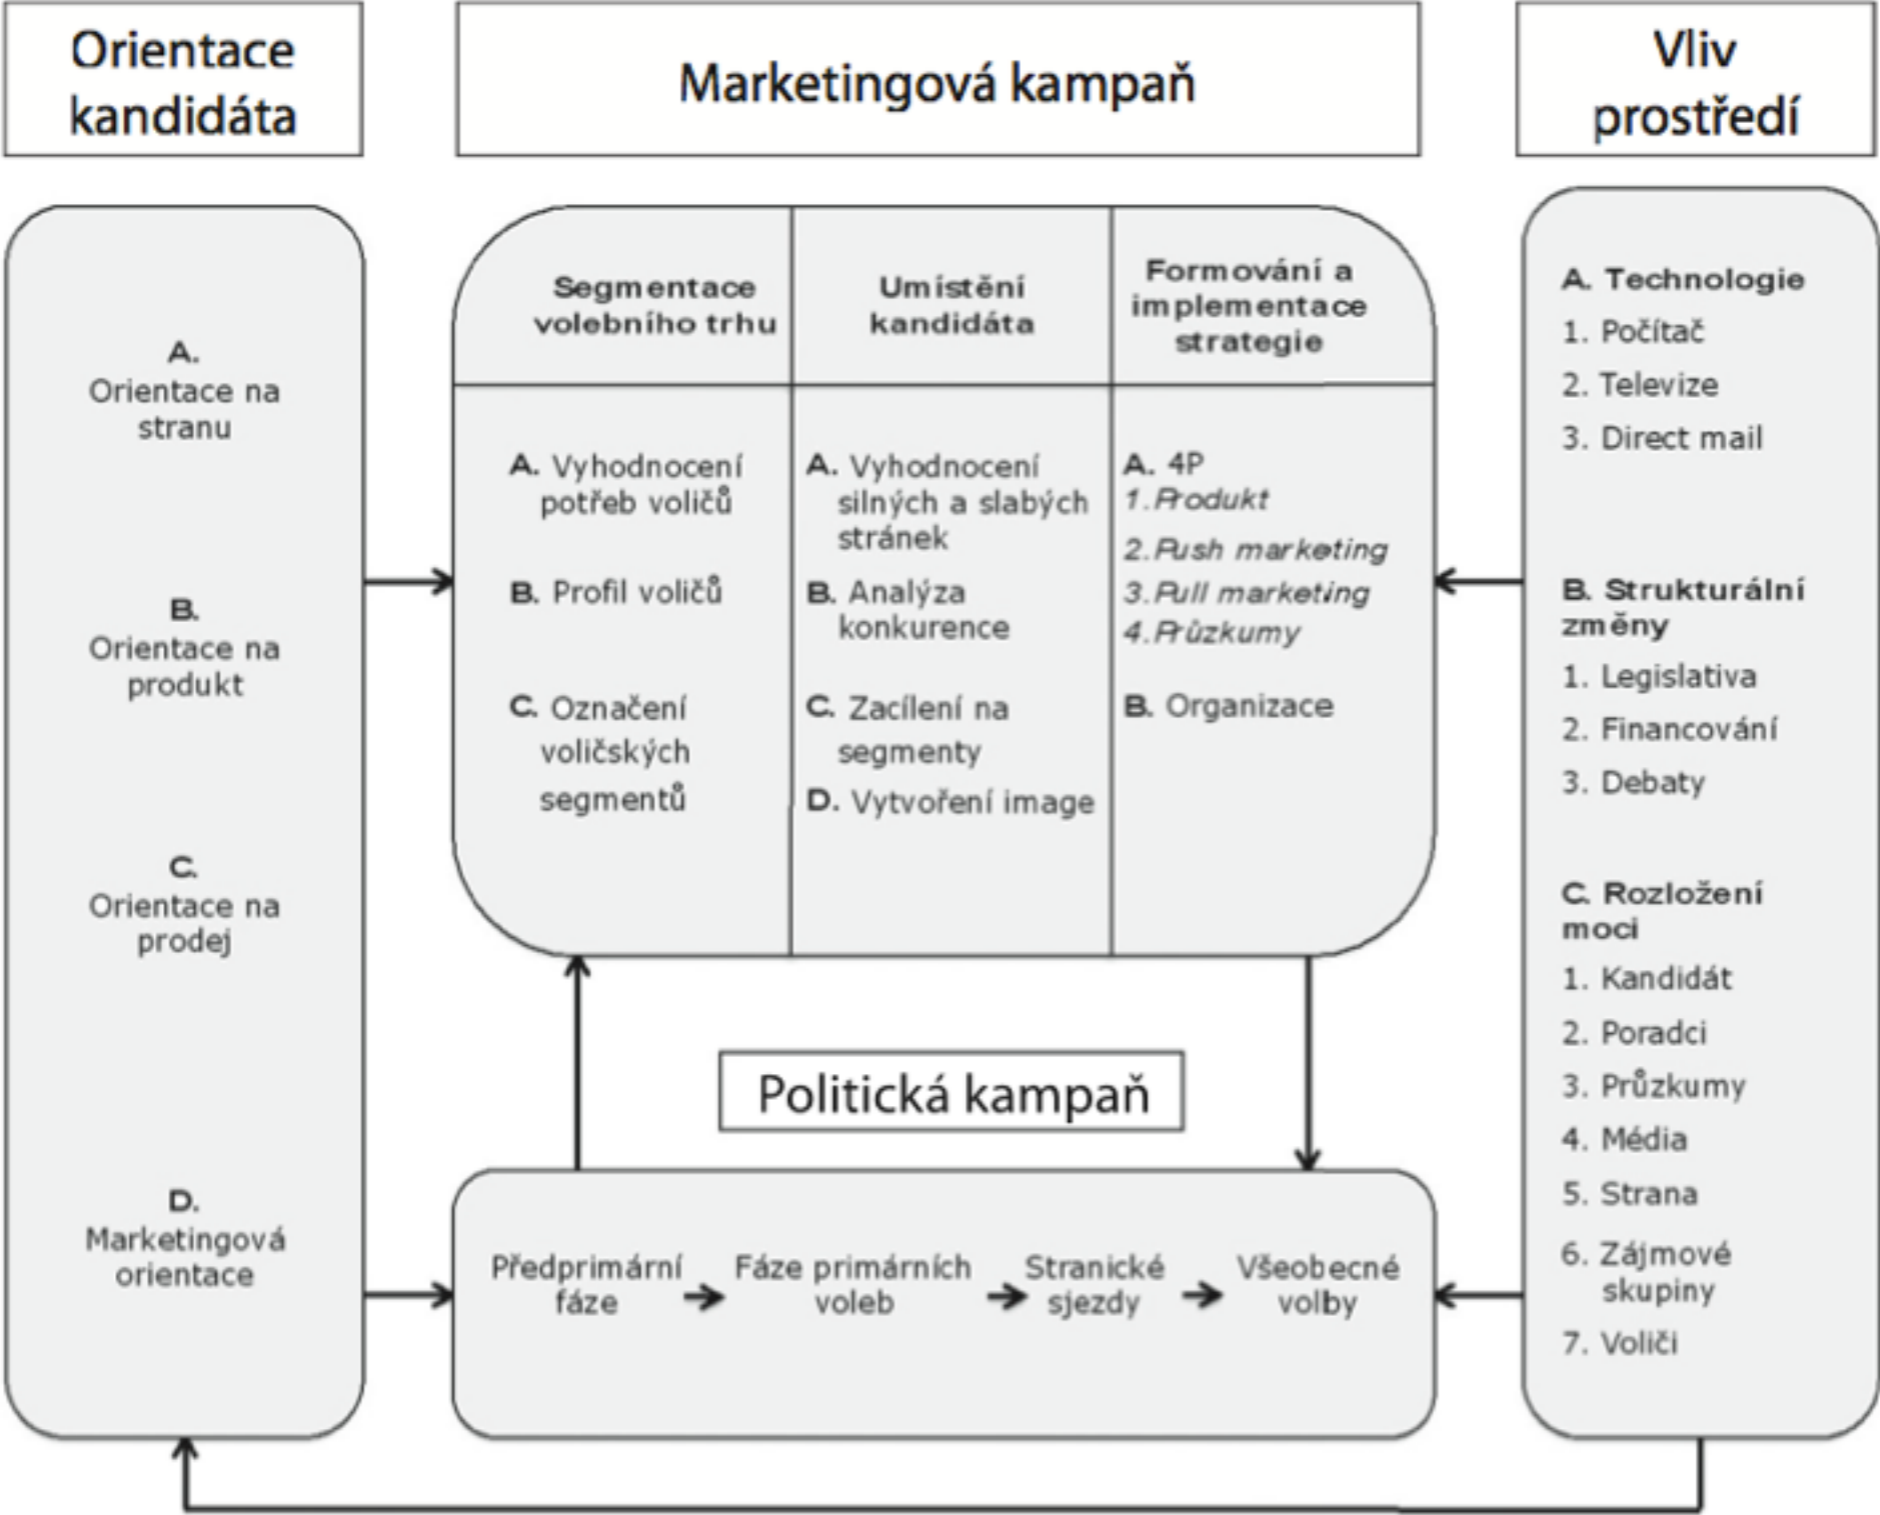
Orientace kandidáta

Marketingová kampaň

Vliv prostředí

A. Orientace na stranu

B. Orientace na produkt

C. Orientace na prodej

D. Marketingová orientace

Segmentace volebního trhu

Umístění kandidáta

Formování a implementace strategie

A. Vyhodnocení potřeb voličů

B. Profil voličů

C. Označení voličských segmentů

A. Vyhodnocení silných a slabých stránek

B. Analýza konkurence

C. Zacílení na segmenty

D. Vytvoření image

A. 4P
1. Produkt
2. Push marketing
3. Pull marketing
4. Průzkumy

B. Organizace

A. Technologie
1. Počítač
2. Televize
3. Direct mail

B. Strukturální změny
1. Legislativa
2. Financování
3. Debaty

C. Rozložení moci
1. Kandidát
2. Poradci
3. Průzkumy
4. Média
5. Strana
6. Zájmové skupiny
7. Voliči

Politická kampaň

Předprimární fáze → Fáze primárních voleb → Stranické sjezdy → Všeobecné volby